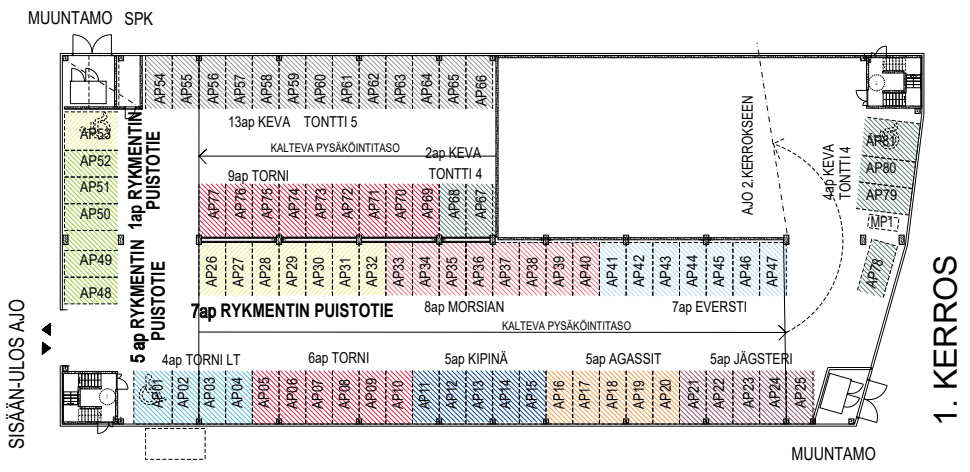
MUUNTAMO SPK

AP54 AP55 AP56 AP57 AP58 AP59 AP60 AP61 AP62 AP63 AP64 AP65 AP66

13ap KEVA TONTTI 5

KALTEVA PYSÄKÖINTITASO

2ap KEVA TONTTI 4

9ap TORNI

AP77 AP76 AP75 AP74 AP73 AP72 AP71 AP70 AP69 AP68 AP67

AP53 AP52 AP51 AP50 AP49 AP48

1ap RYKMENTIN PUISTOTIE

1ap RYKMENTIN PUISTOTIE

AJO 2.KERROKSEEN

4ap KEVA TONTTI 4

AP81 AP80 AP79 MP1 AP78

AP26 AP27 AP28 AP29 AP30 AP31 AP32 AP33 AP34 AP35 AP36 AP37 AP38 AP39 AP40 AP41 AP42 AP43 AP44 AP45 AP46 AP47

7ap RYKMENTIN PUISTOTIE

8ap MORSIAN

7ap EVERSTI

KALTEVA PYSÄKÖINTITASO

5 ap RYKMENTIN PUISTOTIE

SISÄÄN-ULOS AJO

4ap TORNI LT

6ap TORNI

5ap KIPINÄ

5ap AGASSIT

5ap JÄGSTERI

AP01 AP02 AP03 AP04 AP05 AP06 AP07 AP08 AP09 AP10 AP11 AP12 AP13 AP14 AP15 AP16 AP17 AP18 AP19 AP20 AP21 AP22 AP23 AP24 AP25

MUUNTAMO

1. KERROS